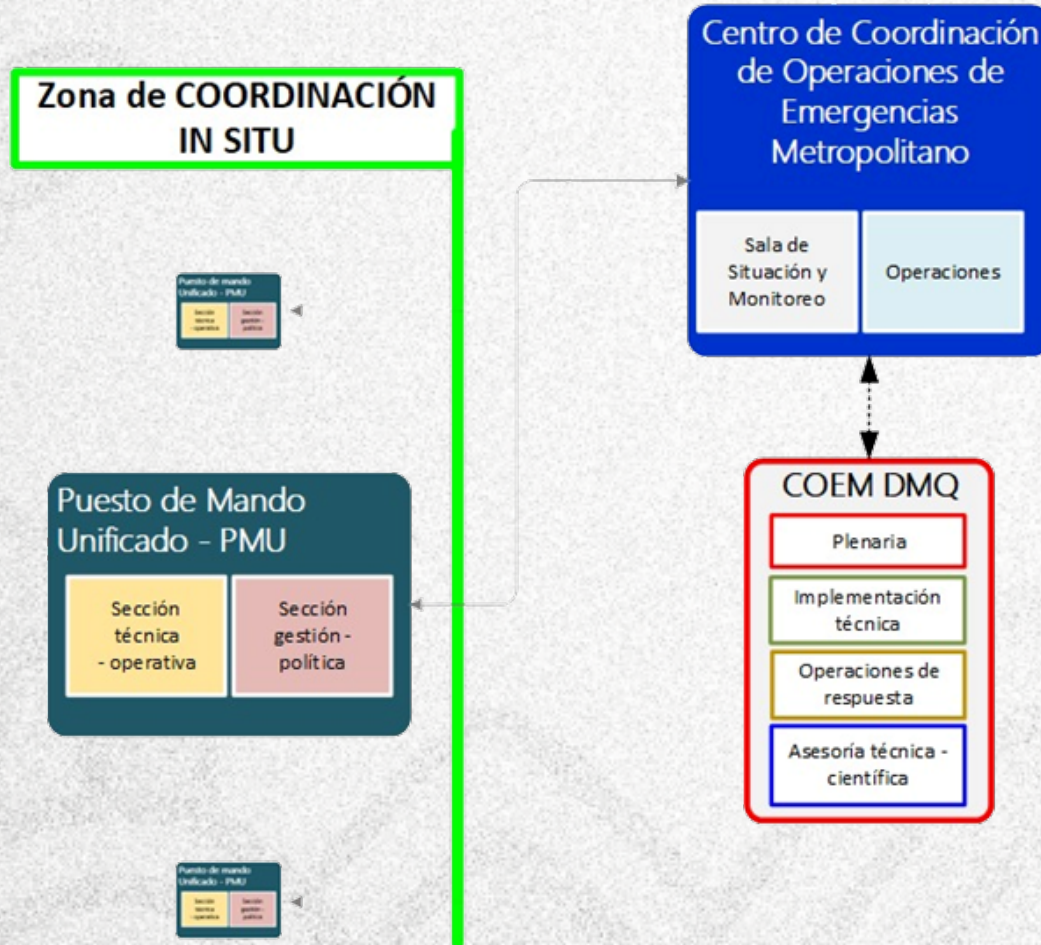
Zona de COORDINACIÓN IN SITU

Puesto de mando Unificado - PMU

Sección técnica - operativa

Sección gestión - política

Puesto de Mando Unificado - PMU

Sección técnica - operativa

Sección gestión - política

Puesto de mando Unificado - PMU

Sección técnica - operativa

Sección gestión - política

Centro de Coordinación de Operaciones de Emergencias Metropolitano

Sala de Situación y Monitoreo

Operaciones

COEM DMQ

Plenaria

Implementación técnica

Operaciones de respuesta

Asesoría técnica - científica